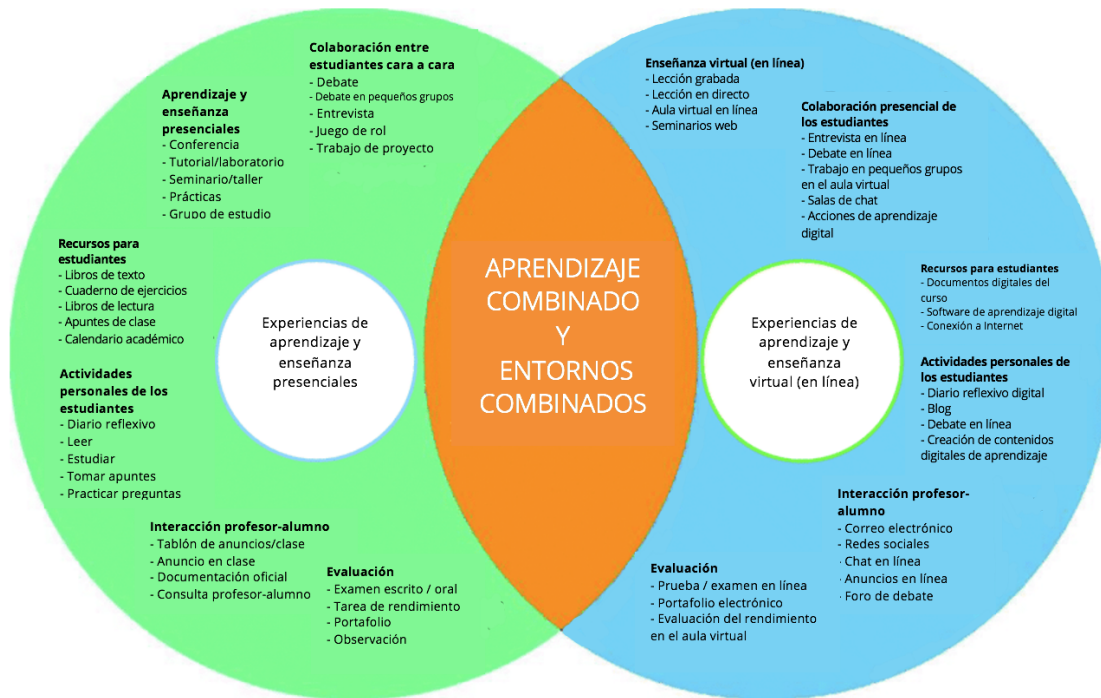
Colaboración entre estudiantes cara a cara
- Debate
- Debate en pequeños grupos
- Entrevista
- Juego de rol
- Trabajo de proyecto

Aprendizaje y enseñanza presenciales
- Conferencia
- Tutorial/laboratorio
- Seminario/taller
- Prácticas
- Grupo de estudio

Recursos para estudiantes
- Libros de texto
- Cuaderno de ejercicios
- Libros de lectura
- Apuntes de clase
- Calendario académico

Actividades personales de los estudiantes
- Diario reflexivo
- Leer
- Estudiar
- Tomar apuntes
- Practicar preguntas

Experiencias de aprendizaje y enseñanza presenciales

Interacción profesor-alumno
- Tablón de anuncios/clase
- Anuncio en clase
- Documentación oficial
- Consulta profesor-alumno

Evaluación
- Examen escrito / oral
- Tarea de rendimiento
- Portafolio
- Observación

APRENDIZAJE COMBINADO Y ENTORNOS COMBINADOS

Enseñanza virtual (en línea)
- Lección grabada
- Lección en directo
- Aula virtual en línea
- Seminarios web

Colaboración presencial de los estudiantes
- Entrevista en línea
- Debate en línea
- Trabajo en pequeños grupos en el aula virtual
- Salas de chat
- Acciones de aprendizaje digital

Recursos para estudiantes
- Documentos digitales del curso
- Software de aprendizaje digital
- Conexión a Internet

Experiencias de aprendizaje y enseñanza virtual (en línea)

Actividades personales de los estudiantes
- Diario reflexivo digital
- Blog
- Debate en línea
- Creación de contenidos digitales de aprendizaje

Interacción profesor-alumno
- Correo electrónico
- Redes sociales
- Chat en línea
- Anuncios en línea
- Foro de debate

Evaluación
- Prueba / examen en línea
- Portafolio electrónico
- Evaluación del rendimiento en el aula virtual